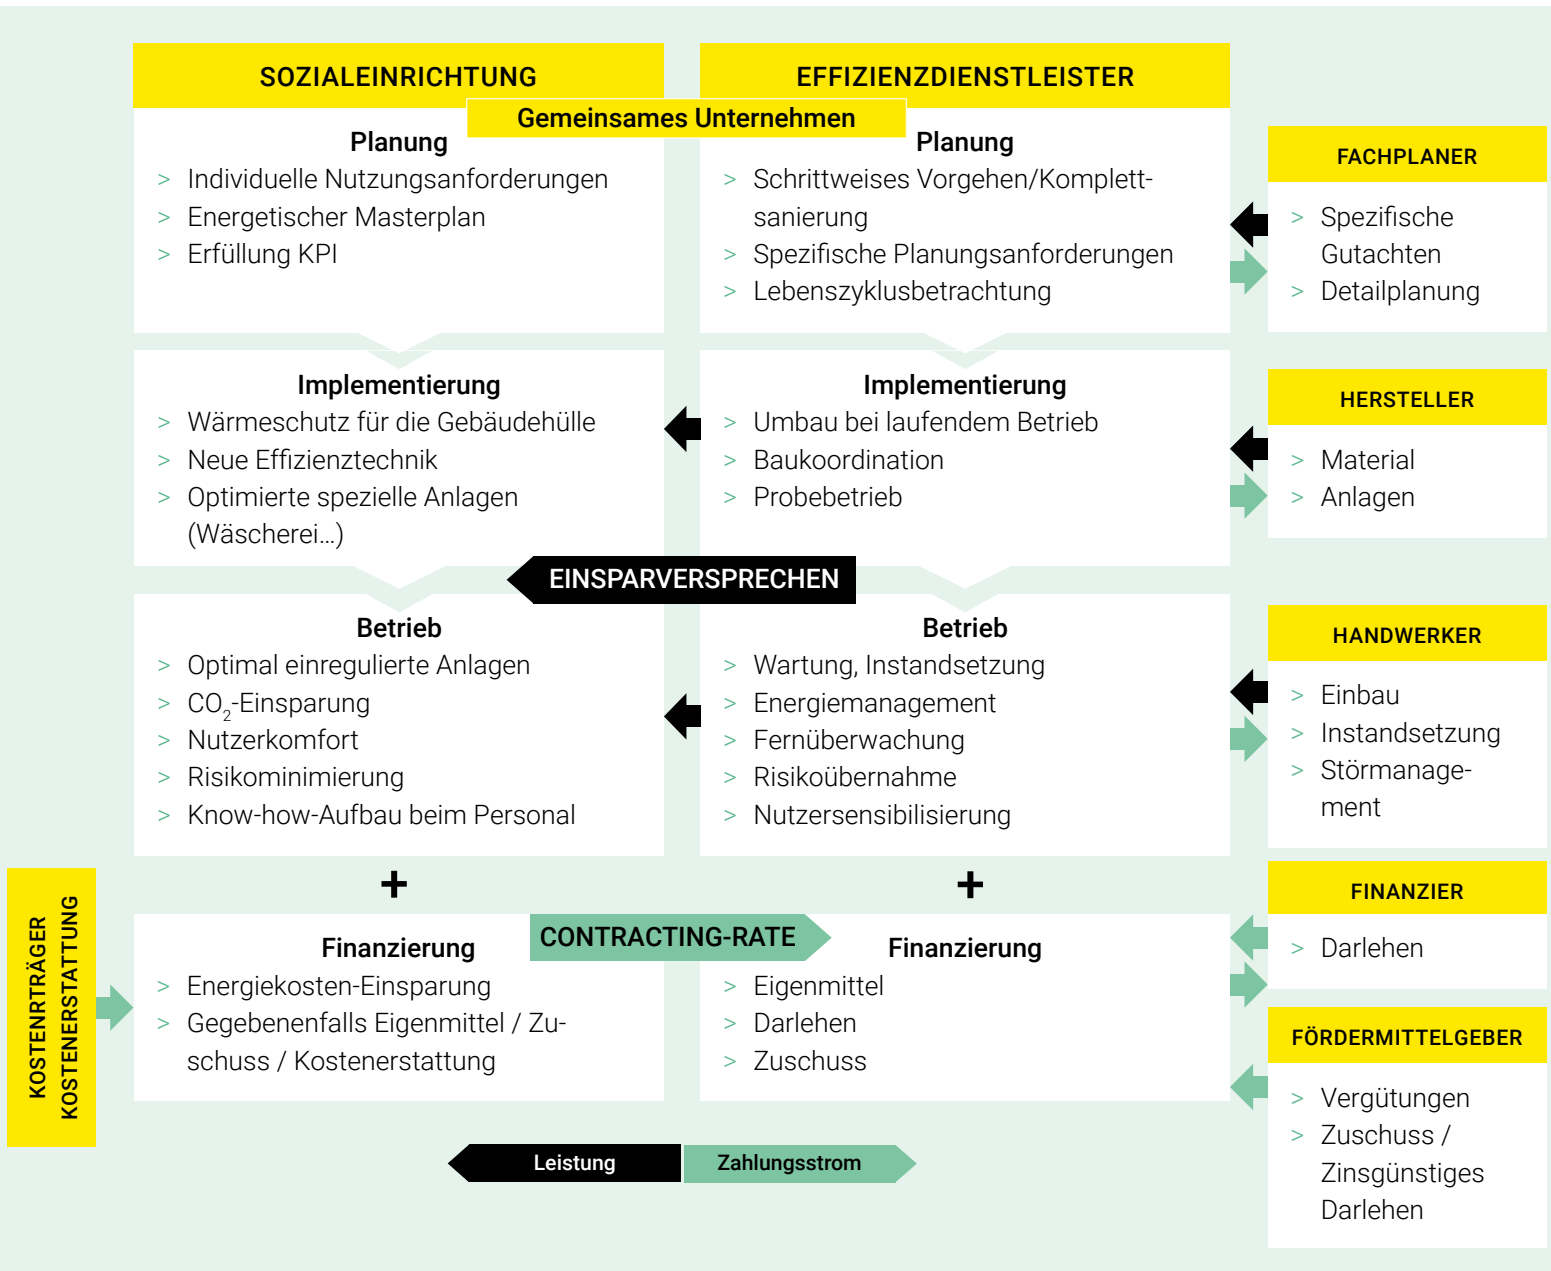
SOZIALEINRICHTUNG

EFFIZIENZDIENSTLEISTER

Gemeinsames Unternehmen

Planung
> Individuelle Nutzungsanforderungen
> Energetischer Masterplan
> Erfüllung KPI

Planung
> Schrittweises Vorgehen/Komplettsanierung
> Spezifische Planungsanforderungen
> Lebenszyklusbetrachtung

FACHPLANER
> Spezifische Gutachten
> Detailplanung

Implementierung
> Wärmeschutz für die Gebäudehülle
> Neue Effizienztechnik
> Optimierte spezielle Anlagen (Wäscherei…)

Implementierung
> Umbau bei laufendem Betrieb
> Baukoordination
> Probebetrieb

HERSTELLER
> Material
> Anlagen

EINSPARVERSPRECHEN

Betrieb
> Optimal einregulierte Anlagen
> $CO_2$-Einsparung
> Nutzerkomfort
> Risikominimierung
> Know-how-Aufbau beim Personal

Betrieb
> Wartung, Instandsetzung
> Energiemanagement
> Fernüberwachung
> Risikoübernahme
> Nutzersensibilisierung

HANDWERKER
> Einbau
> Instandsetzung
> Störmanagement

+

+

KOSTENTRÄGER
KOSTENERSTATTUNG

Finanzierung
> Energiekosten-Einsparung
> Gegebenenfalls Eigenmittel / Zuschuss / Kostenerstattung

CONTRACTING-RATE

Finanzierung
> Eigenmittel
> Darlehen
> Zuschuss

FINANZIER
> Darlehen

FÖRDERMITTELGEBER
> Vergütungen
> Zuschuss / Zinsgünstiges Darlehen

Leistung
Zahlungsstrom